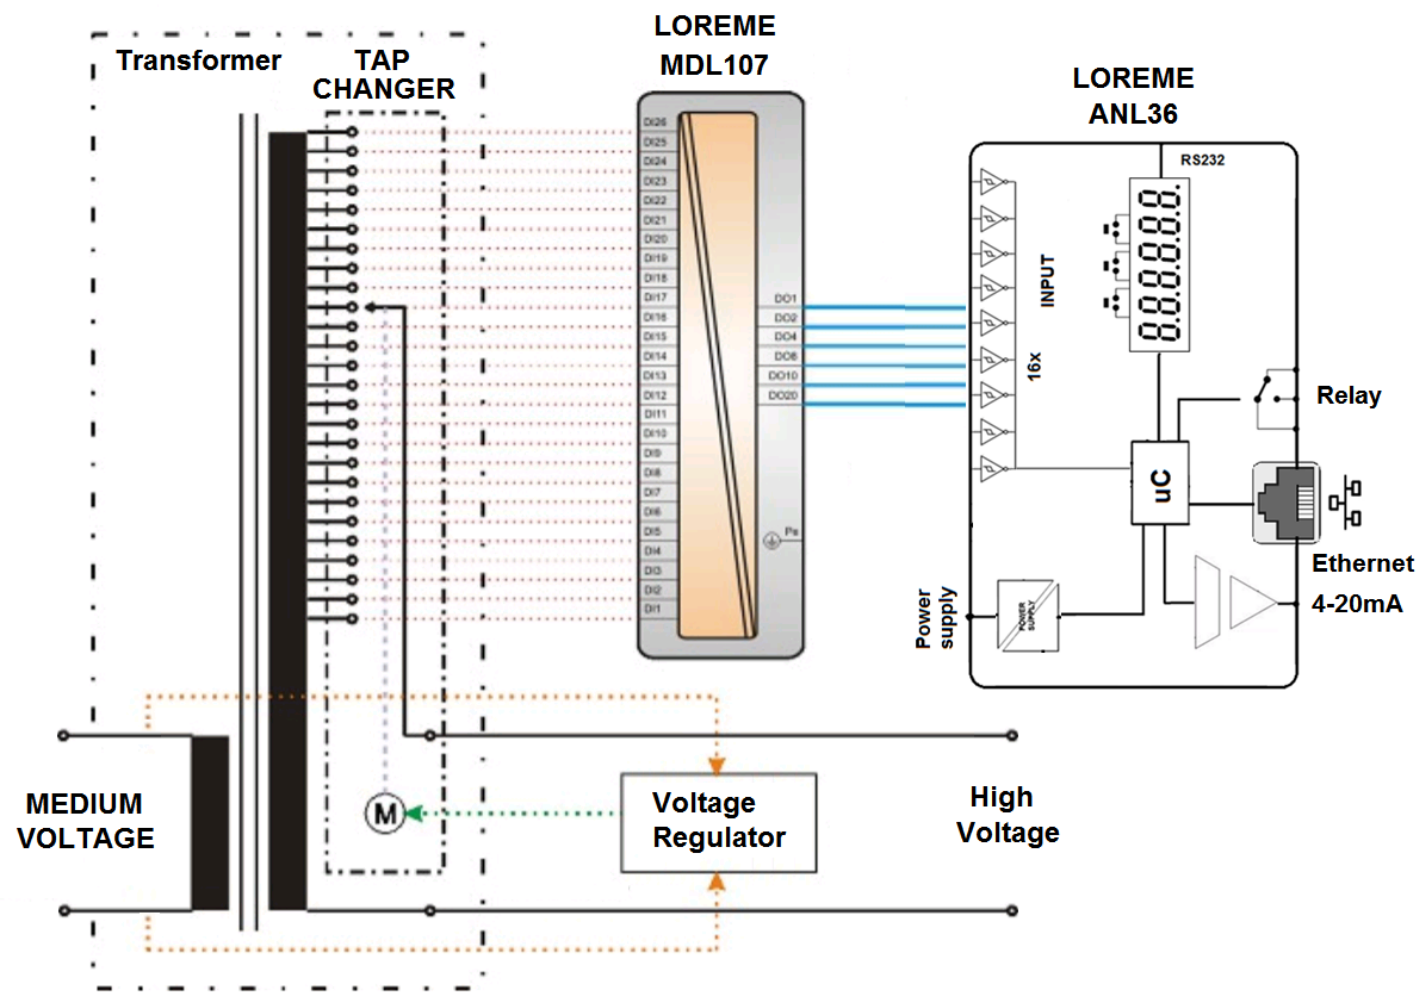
Transformer

TAP CHANGER

LOREME MDL107

DI26
DI25
DI24
DI23
DI22
DI21
DI20
DI19
DI18
DI17
DI16
DI15
DI14
DI13
DI12
DI11
DI10
DI9
DI8
DI7
DI6
DI5
DI4
DI3
DI2
DI1

DO1
DO2
DO4
DO8
DO10
DO20

Ps

LOREME ANL36

RS232

INPUT

16x

8.8.8.8.8.8.

Relay

uC

Ethernet

4-20mA

Power supply

POWER SUPPLY

MEDIUM VOLTAGE

M

Voltage Regulator

High Voltage